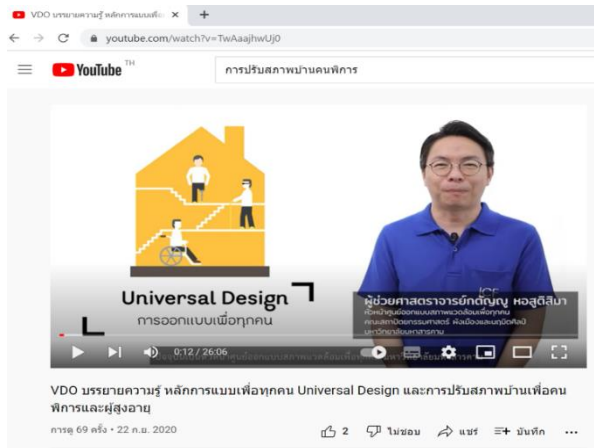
VDO บรรยายความรู้ หลักการแบบเพื่อ ×

youtube.com/watch?v=TwAaajhwUj0

YouTube TH

การปรับสภาพบ้านคนพิการ

Universal Design

การออกแบบเพื่อทุกคน

ผู้ช่วยศาสตราจารย์กตัญญู หอสูติสิมา

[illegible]

0:12 / 26:06

VDO บรรยายความรู้ หลักการแบบเพื่อทุกคน Universal Design และการปรับสภาพบ้านเพื่อคนพิการและผู้สูงอายุ

การดู 69 ครั้ง • 22 ก.ย. 2020

2 ไม่ชอบ แชร์ บันทึก ...